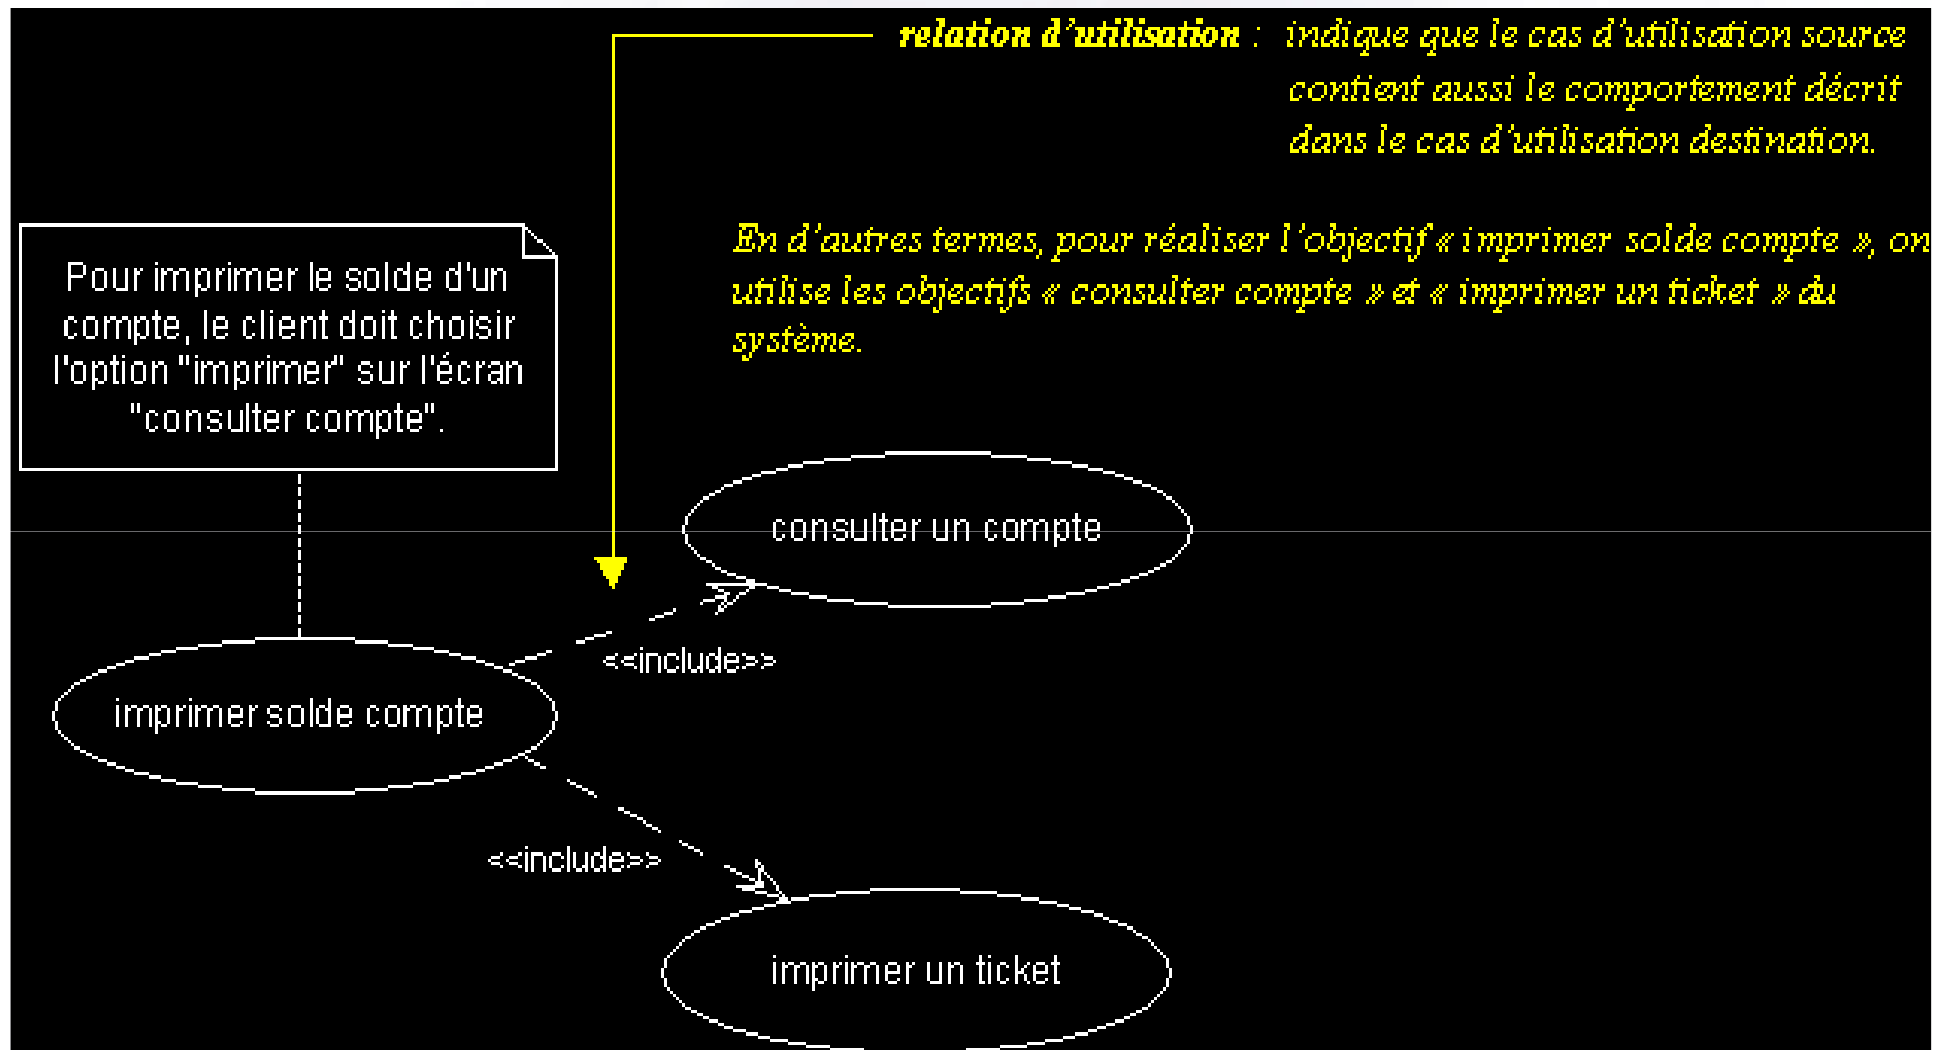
relation d'utilisation : indique que le cas d'utilisation source contient aussi le comportement décrit dans le cas d'utilisation destination.

En d'autres termes, pour réaliser l'objectif « imprimer solde compte », on utilise les objectifs « consulter compte » et « imprimer un ticket » du système.

Pour imprimer le solde d'un compte, le client doit choisir l'option "imprimer" sur l'écran "consulter compte".

consulter un compte

<<include>>

imprimer solde compte

<<include>>

imprimer un ticket